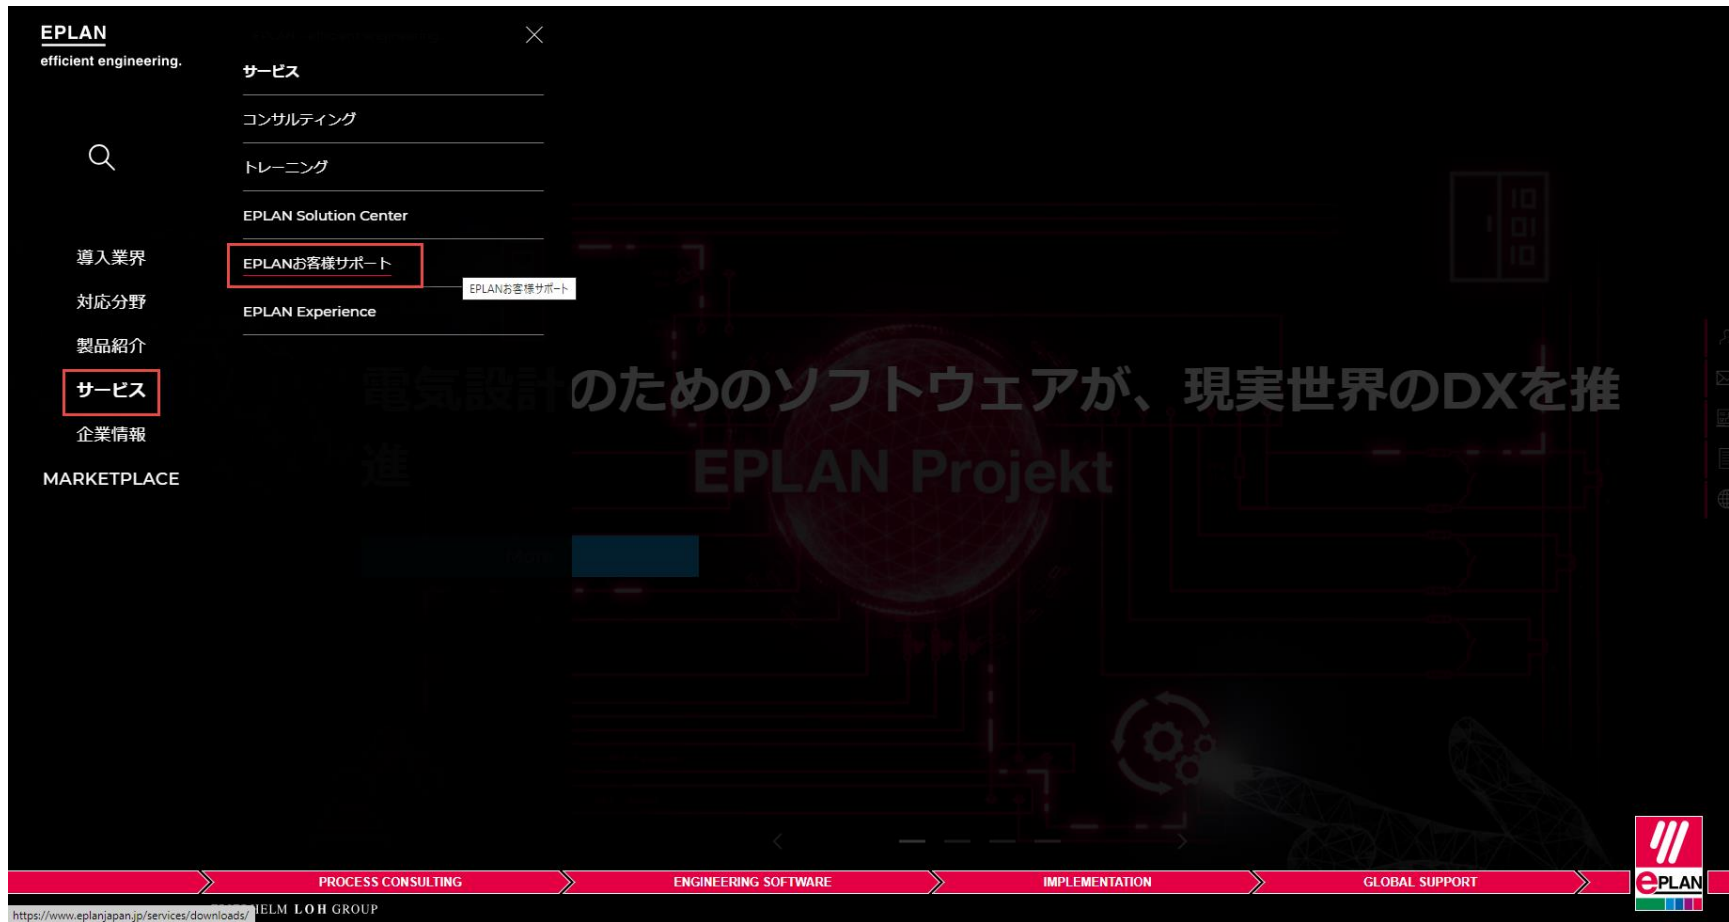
EPLAN
efficient engineering.

導入業界
対応分野
製品紹介
サービス
企業情報
MARKETPLACE

サービス
コンサルティング
トレーニング
EPLAN Solution Center
EPLANお客様サポート
EPLANお客様サポート
EPLAN Experience

電気設計のためのソフトウェアが、現実世界のDXを推進
EPLAN Projekt

PROCESS CONSULTING
ENGINEERING SOFTWARE
IMPLEMENTATION
GLOBAL SUPPORT

EPLAN

https://www.eplanjapan.jp/services/downloads/
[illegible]HELM LOH GROUP